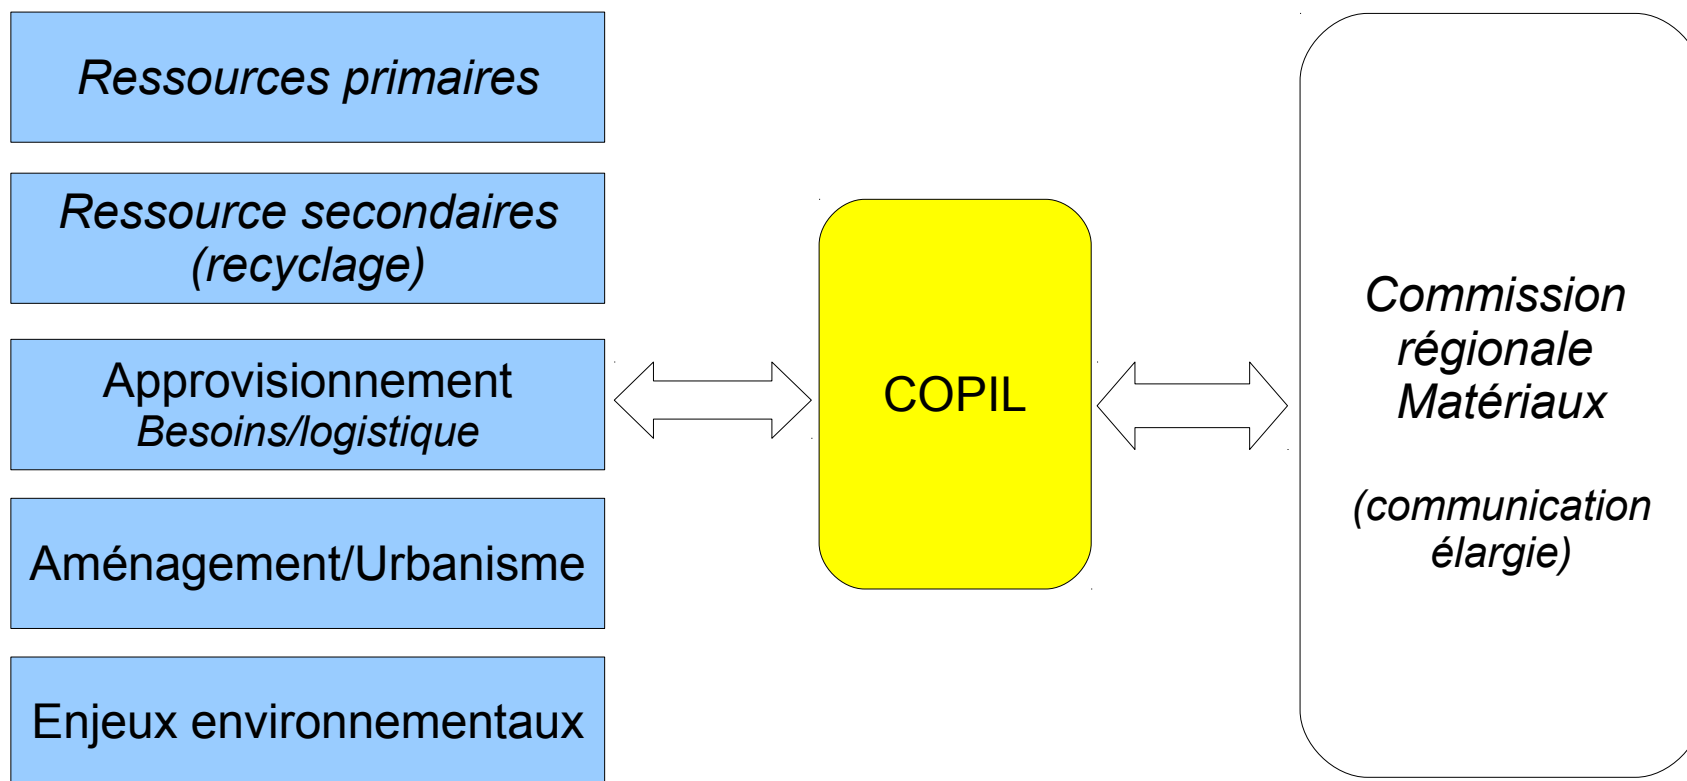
Ressources primaires

Ressource secondaires (recyclage)

Approvisionnement
Besoins/logistique

Aménagement/Urbanisme

Enjeux environnementaux

COPIL

Commission régionale Matériaux

(communication élargie)